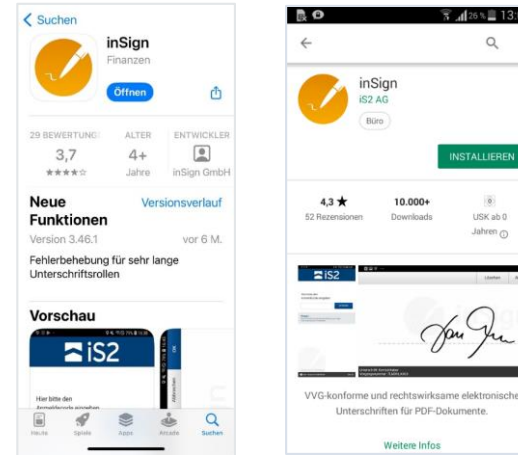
< Suchen

inSign
Finanzen

Öffnen

29 BEWERTUNGEN
3,7
★★★★☆

ALTER
4+
Jahre

ENTWICKLER
inSign GmbH

Neue Funktionen
Versionsverlauf

Version 3.46.1
vor 6 M.

Fehlerbehebung für sehr lange Unterschriftsrollen

Vorschau

iS2

Hier bitte den Anmeldecode eingeben

Heute
Spiele
Apps
Arcade
Suchen

26% 13:

inSign
iS2 AG
Büro

INSTALLIEREN

4,3 ★
52 Rezensionen

10.000+
Downloads

USK ab 0 Jahren

iS2

VVG-konforme und rechtswirksame elektronische Unterschriften für PDF-Dokumente.

Weitere Infos